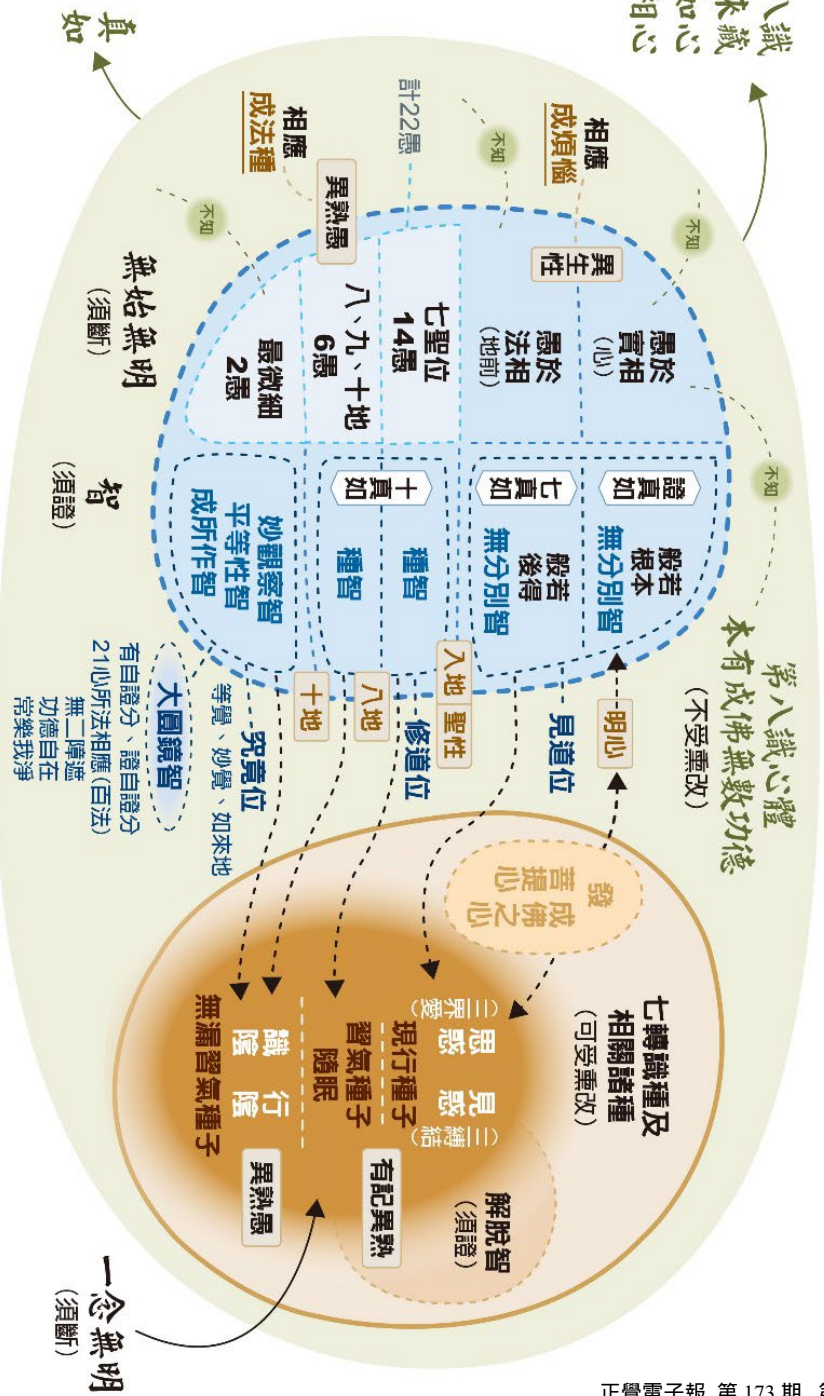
真如

八識
來藏
如心
明心

計22愚

相應
成法種

相應
成煩惱

異熟愚

異生性

不知

不知

不知

不知

不知

無始無明
(須斷)

愚於
實相
(心)

愚於
法相
(地前)

七聖位
14愚

八、九、十地
6愚

最微細
2愚

證真如

七真如

十真如

般若
根本
無分別智

般若
後得
無分別智

種智

種智

妙觀察智
平等性智
成所作智

智
(須證)

第八識心體
本有成佛無數功德
(不受熏改)

明心

見道位

入地

聖性

修道位

八地

十地

究竟位
等覺、妙覺、如來地

大圓鏡智

有自證分、證自證分
21心所法相應(百法)
無二障遮
功德自在
常樂我淨

發
菩提心
成佛之心

七轉識種及
相關諸種
(可受熏改)

解脫智
(須證)

思惑
(三界愛)

見惑
(三縛結)

現行種子

習氣種子
隨眠

有記異熟

識陰
行陰

無漏習氣種子

異熟愚

一念無明
(須斷)

正覺電子報 第173期